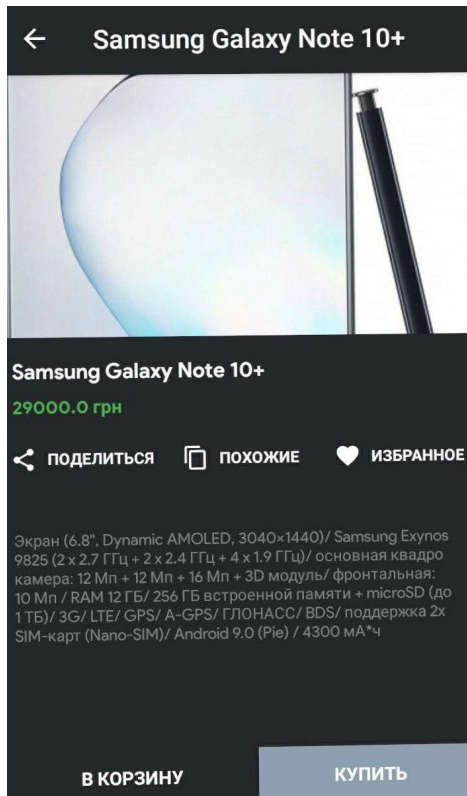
Samsung Galaxy Note 10+

Samsung Galaxy Note 10+

29000.0 грн

ПОДЕЛИТЬСЯ ПОХОЖИЕ ИЗБРАННОЕ

Экран (6.8", Dynamic AMOLED, 3040×1440)/ Samsung Exynos 9825 (2 x 2.7 ГГц + 2 x 2.4 ГГц + 4 x 1.9 ГГц)/ основная квадро камера: 12 Мп + 12 Мп + 16 Мп + 3D модуль/ фронтальная: 10 Мп / RAM 12 ГБ/ 256 ГБ встроенной памяти + microSD (до 1 ТБ)/ 3G/ LTE/ GPS/ A-GPS/ ГЛОНАСС/ BDS/ поддержка 2х SIM-карт (Nano-SIM)/ Android 9.0 (Pie) / 4300 мА*ч

В КОРЗИНУ

КУПИТЬ